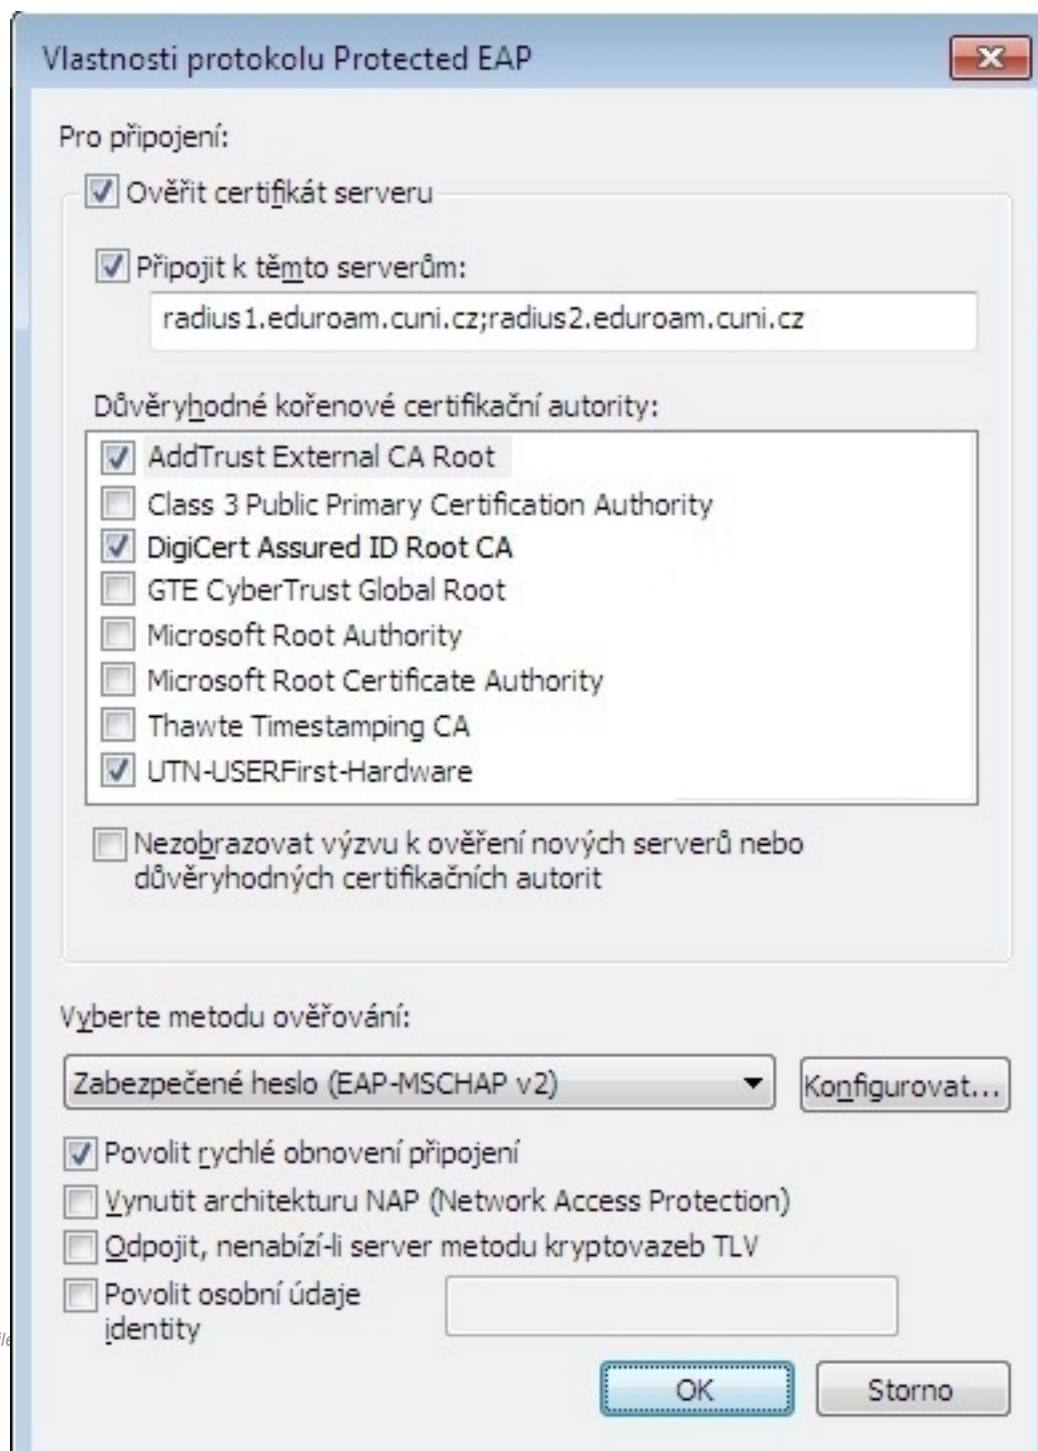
Vlastnosti protokolu Protected EAP

Pro připojení:

Ověřit certifikát serveru

Připojit k těmto serverům:

radius1.eduroam.cuni.cz;radius2.eduroam.cuni.cz

Důvěryhodné kořenové certifikační autority:

AddTrust External CA Root
Class 3 Public Primary Certification Authority
DigiCert Assured ID Root CA
GTE CyberTrust Global Root
Microsoft Root Authority
Microsoft Root Certificate Authority
Thawte Timestamping CA
UTN-USERFirst-Hardware

Nezobrazovat výzvu k ověření nových serverů nebo důvěryhodných certifikačních autorit

Vyberte metodu ověřování:

Zabezpečené heslo (EAP-MSCHAP v2)

Konfigurovat...

Povolit rychlé obnovení připojení

Vynutit architekturu NAP (Network Access Protection)

Odpojit, nenabízí-li server metodu kryptovazeb TLV

Povolit osobní údaje identity

OK

Storno